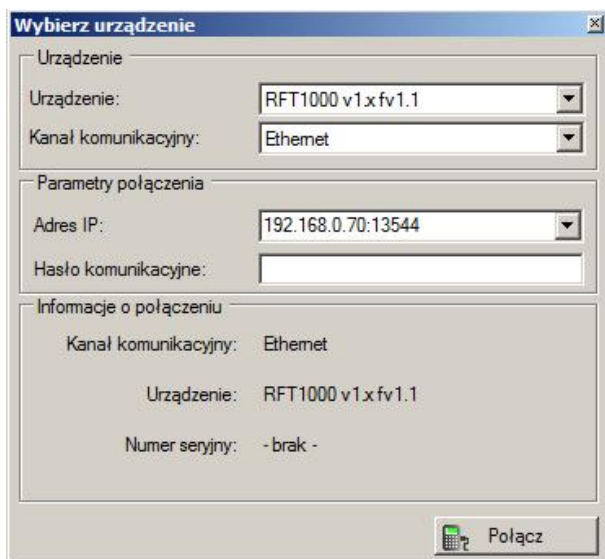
Wybierz urządzenie

Urządzenie

Urządzenie: RFT1000 v1.x fv1.1

Kanał komunikacyjny: Ethernet

Parametry połączenia

Adres IP: 192.168.0.70:13544

Hasło komunikacyjne:

Informacje o połączeniu

Kanał komunikacyjny: Ethernet

Urządzenie: RFT1000 v1.x fv1.1

Numer seryjny: - brak -

Połącz